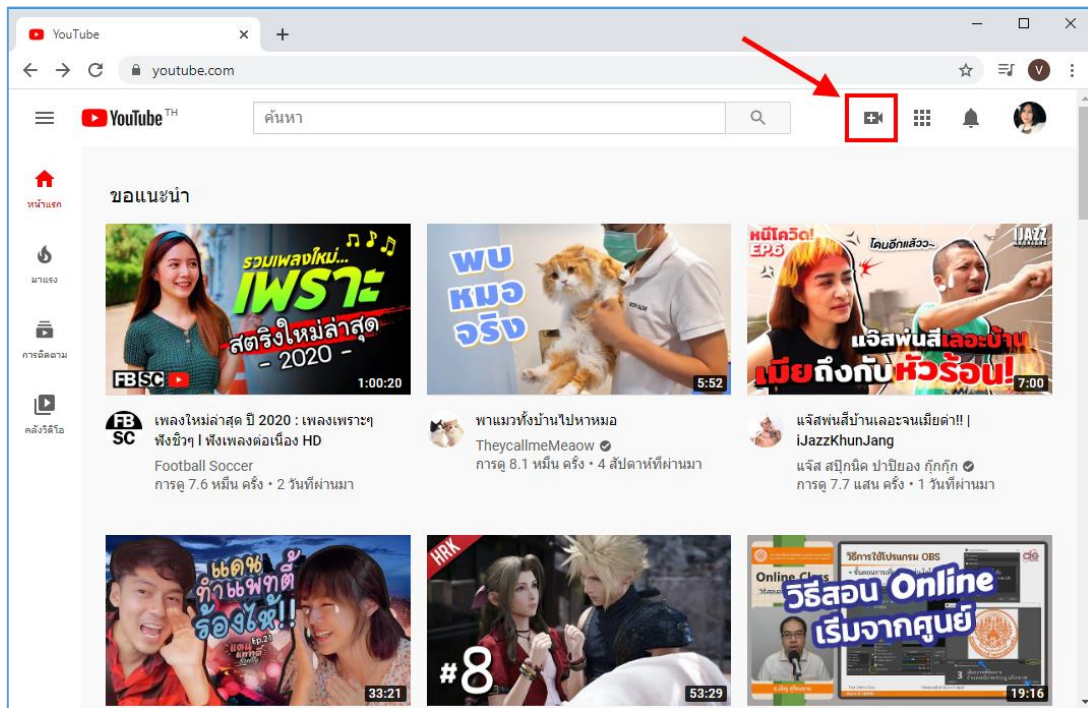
YouTube
youtube.com
YouTube TH
ค้นหา
หน้าแรก
มาแรง
การติดตาม
คลังวิดีโอ
ขอแนะนำ

รวมเพลงใหม่... เพราะ สตริงใหม่ล่าสุด - 2020 -
FBSC
1:00:20
เพลงใหม่ล่าสุด ปี 2020 : เพลงเพราะๆ ฟังชิวๆ l ฟังเพลงต่อเนื่อง HD
Football Soccer
การดู 7.6 หมื่น ครั้ง • 2 วันที่ผ่านมา

พบ หมอ จริง
5:52
พาแมวทั้งบ้านไปหาหมอ
TheycallmeMeaow
การดู 8.1 หมื่น ครั้ง • 4 สัปดาห์ที่ผ่านมา

หนีโควิด! EP.6
โดนอีกแล้ว~
iJAZZ
แจ๊สพ่นสีเลอะบ้าน เมียถึงกับหัวร้อน!
7:00
แจ๊สพ่นสีบ้านเลอะจนเมียด่า!! | iJazzKhunJang
แจ๊ส สปุ๊กนิค ปาปิยอง กุ๊กกุ๊ก
การดู 7.7 แสน ครั้ง • 1 วันที่ผ่านมา

แดน ทำแพทตี้ ร้องไห้!!
Ep.2
33:21

HRK
#8
53:29

วิธีการใช้โปรแกรม OBS
Online Class
วิธีสอน Online เริ่มจากศูนย์
19:16